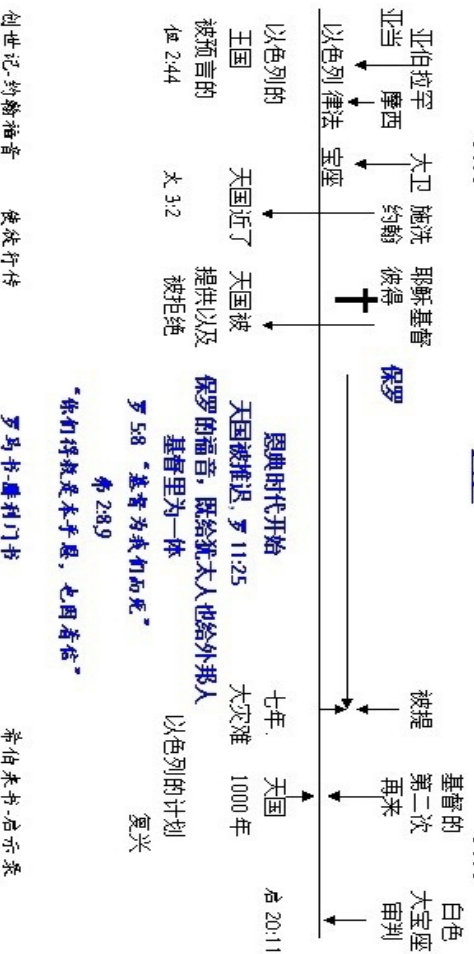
亚当
亚伯拉罕
摩西
以色列律法
宝座
大卫
施洗约翰
耶稣基督
彼得
保罗
被提
基督的第二次再来
白色大宝座审判

以色列的
王国
被预言的
但 2:44
天国近了
太 3:2
天国被
提供以及
被拒绝

恩典时代开始
天国被推迟，罗 11:25
保罗的福音，既给犹太人也给外邦人
基督里为一体
罗 5:8 "基督为我们而死"
弗 2:8,9
"你们得救是本乎恩，也因着信"

七年
大灾难
天国
1000 年
以色列的计划
复兴
启 20:11

创世记-约翰福音
使徒行传
罗马书-腓利门书
希伯来书-启示录